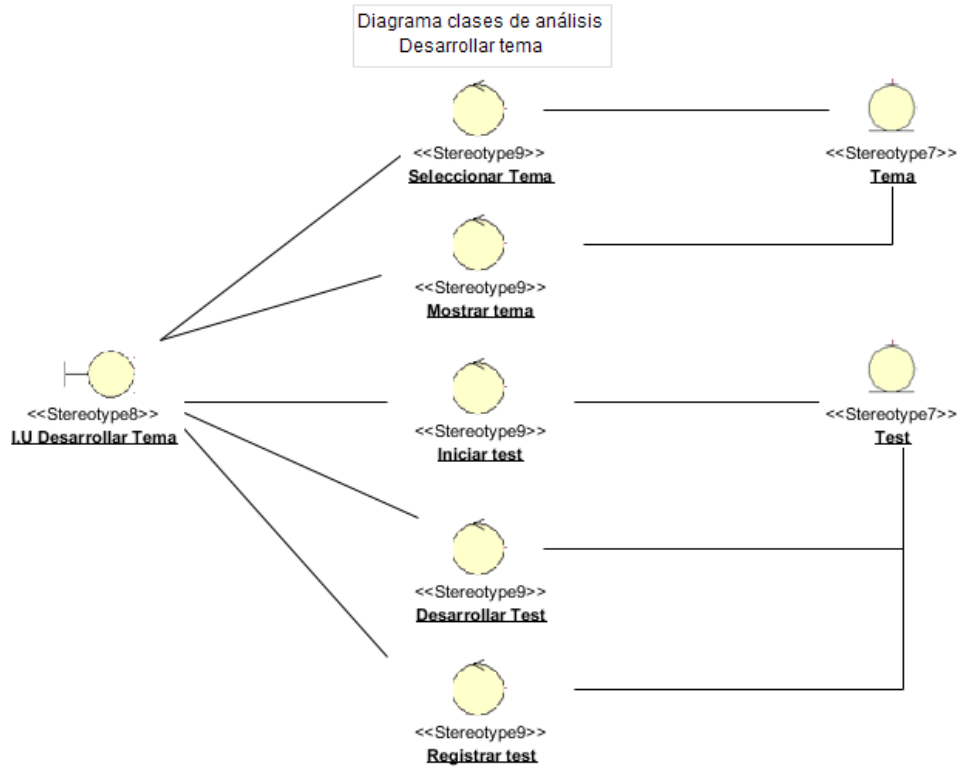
Diagrama clases de análisis
Desarrollar tema

<<Stereotype9>>
Seleccionar Tema

<<Stereotype7>>
Tema

<<Stereotype9>>
Mostrar tema

<<Stereotype8>>
I.U Desarrollar Tema

<<Stereotype9>>
Iniciar test

<<Stereotype7>>
Test

<<Stereotype9>>
Desarrollar Test

<<Stereotype9>>
Registrar test